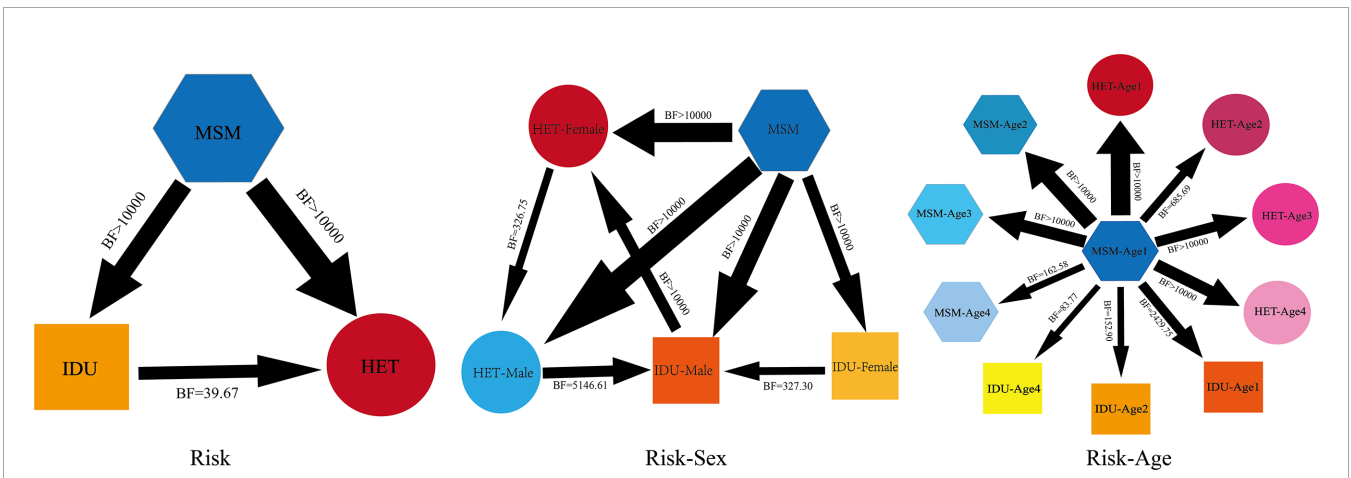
MSM

BF>10000

BF>10000

IDU

HET

BF=39.67

Risk

HET-Female

BF>10000

MSM

BF=326.75

BF>10000

BF>10000

BF>10000

BF>10000

HET-Male

IDU-Male

IDU-Female

BF=5146.61

BF=327.30

Risk-Sex

HET-Age1

MSM-Age2

HET-Age2

BF>10000

BF>10000

BF=685.69

MSM-Age3

BF>10000

HET-Age3

MSM-Age1

BF>10000

BF=162.58

BF>10000

MSM-Age4

HET-Age4

BF=83.77

BF=152.90

BF=2429.75

IDU-Age4

IDU-Age2

IDU-Age1

Risk-Age